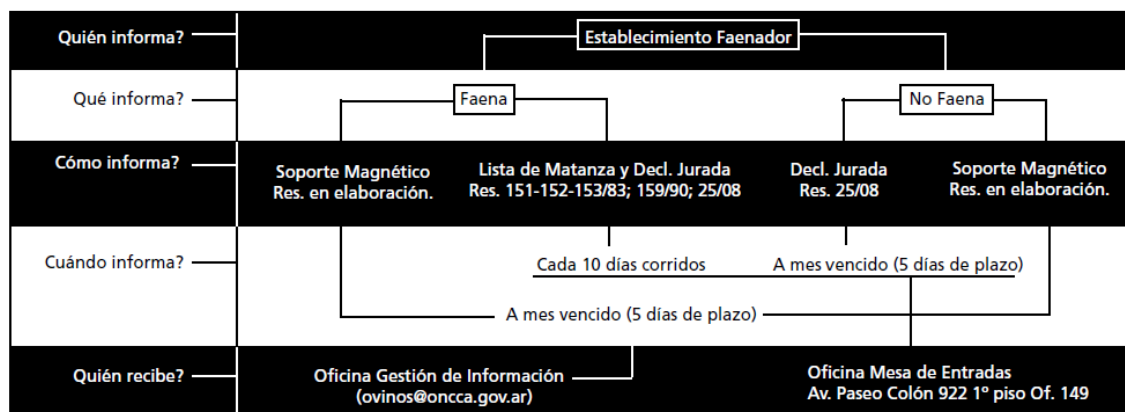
Quién informa?

Establecimiento Faenador

Qué informa?

Faena

No Faena

Cómo informa?

Soporte Magnético
Res. en elaboración.

Lista de Matanza y Decl. Jurada
Res. 151-152-153/83; 159/90; 25/08

Decl. Jurada
Res. 25/08

Soporte Magnético
Res. en elaboración.

Cuándo informa?

Cada 10 días corridos

A mes vencido (5 días de plazo)

A mes vencido (5 días de plazo)

Quién recibe?

Oficina Gestión de Información
(ovinos@oncca.gov.ar)

Oficina Mesa de Entradas
Av. Paseo Colón 922 1º piso Of. 149